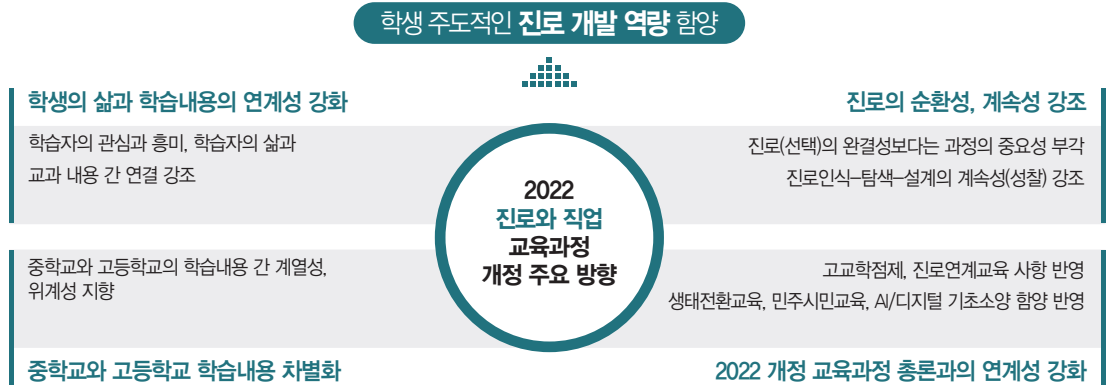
학생 주도적인 진로 개발 역량 함양

학생의 삶과 학습내용의 연계성 강화

학습자의 관심과 흥미, 학습자의 삶과 교과 내용 간 연결 강조

진로의 순환성, 계속성 강조

진로(선택)의 완결성보다는 과정의 중요성 부각

진로인식–탐색–설계의 계속성(성찰) 강조

2022
진로와 직업
교육과정
개정 주요 방향

중학교와 고등학교의 학습내용 간 계열성, 위계성 지향

중학교와 고등학교 학습내용 차별화

고교학점제, 진로연계교육 사항 반영

생태전환교육, 민주시민교육, AI/디지털 기초소양 함양 반영

2022 개정 교육과정 총론과의 연계성 강화